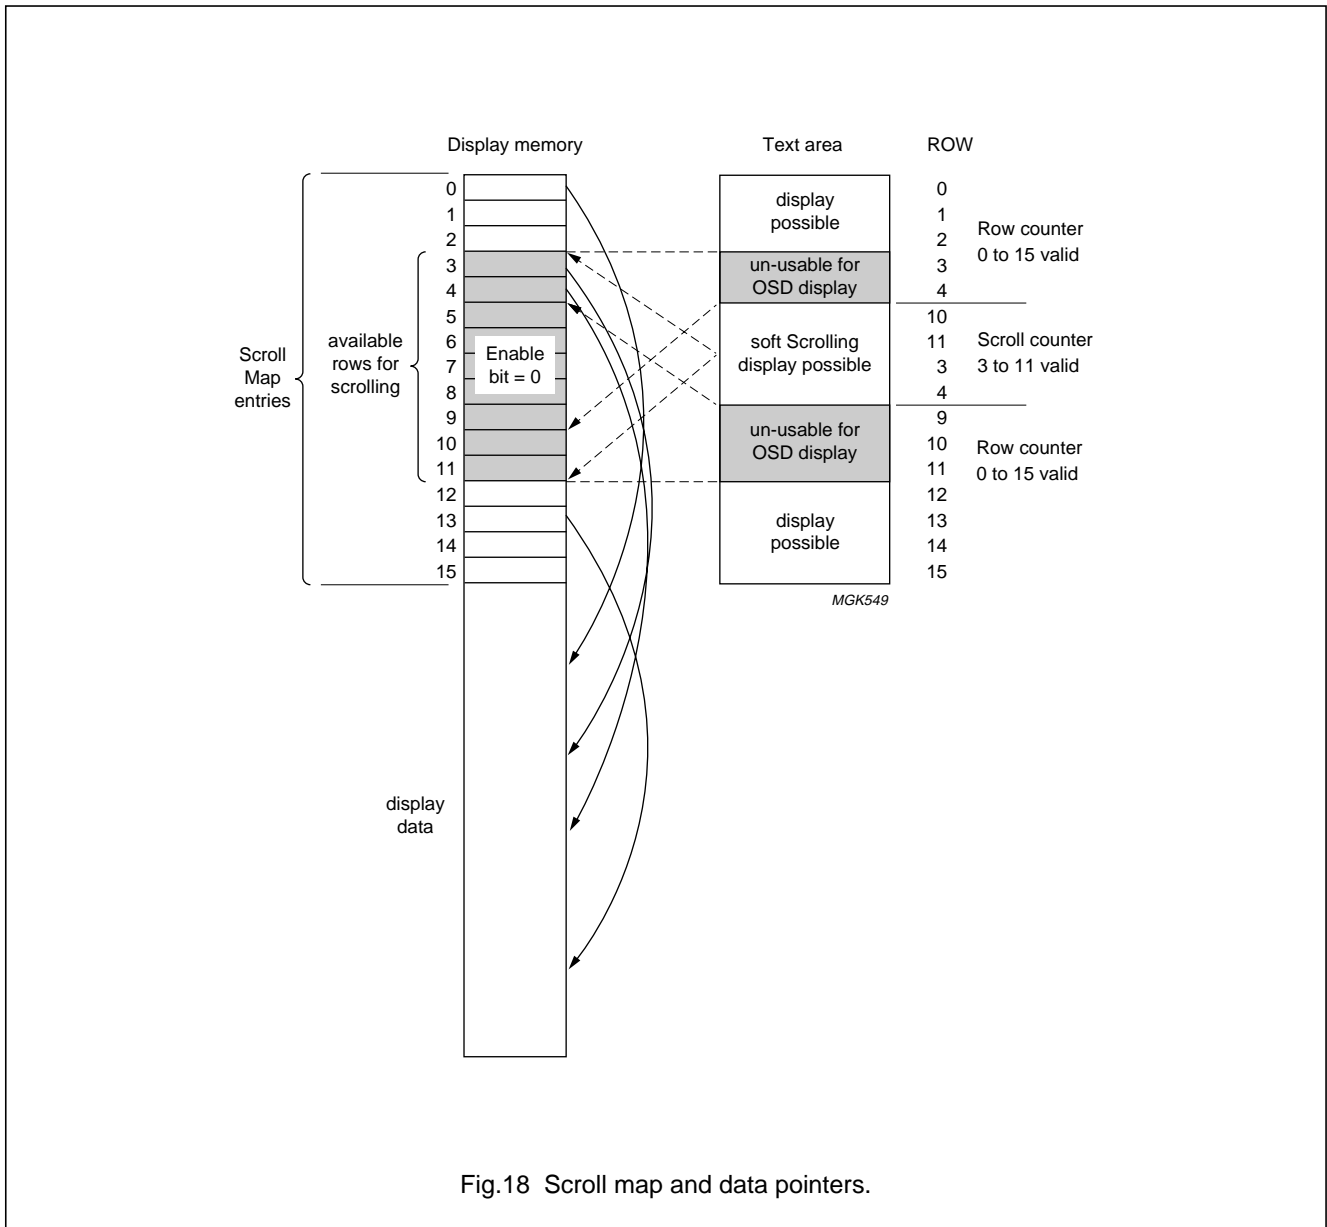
Display memory

Text area

ROW

Scroll Map entries

available rows for scrolling

0
1
2
3
4
5
6
7
8
9
10
11
12
13
14
15

Enable bit = 0

display data

display possible

un-usable for OSD display

soft Scrolling display possible

un-usable for OSD display

display possible

0
1
2
3
4
10
11
3
4
9
10
11
12
13
14
15

Row counter 0 to 15 valid

Scroll counter 3 to 11 valid

Row counter 0 to 15 valid

MGK549

Fig.18 Scroll map and data pointers.